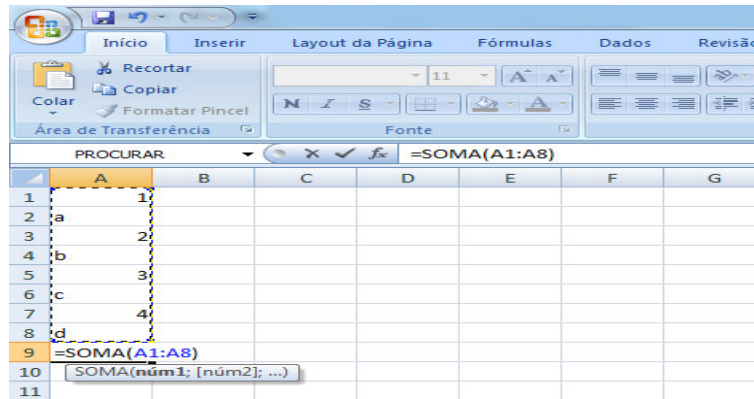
Início Inserir Layout da Página Fórmulas Dados Revisão

Recortar
Copiar
Colar
Formatar Pincel
Área de Transferência

11
N I S
A
Fonte

PROCURAR
$f_x$ =SOMA(A1:A8)

| | A | B | C | D | E | F | G |
|---|---|---|---|---|---|---|---|
| 1 | 1 | | | | | | |
| 2 | a | | | | | | |
| 3 | 2 | | | | | | |
| 4 | b | | | | | | |
| 5 | 3 | | | | | | |
| 6 | c | | | | | | |
| 7 | 4 | | | | | | |
| 8 | d | | | | | | |
| 9 | =SOMA(A1:A8) | | | | | | |
| 10 | SOMA(núm1; [núm2]; ...) | | | | | | |
| 11 | | | | | | | |